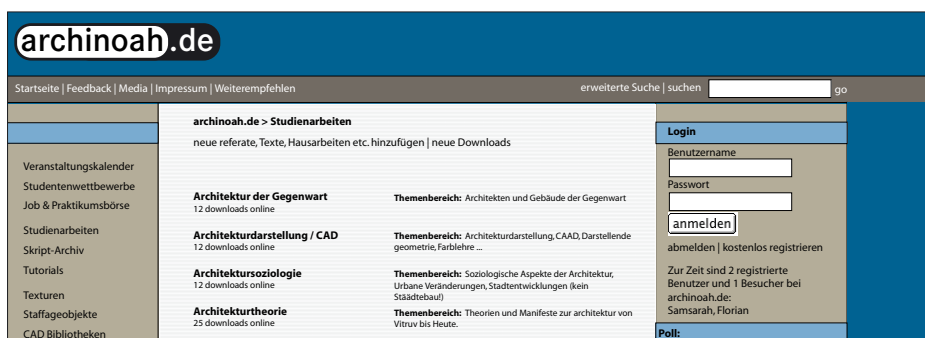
archinoah.de

Startseite | Feedback | Media | Impressum | Weiterempfehlen

erweiterte Suche | suchen go

Veranstaltungskalender
Studentenwettbewerbe
Job & Praktikumsbörse

Studienarbeiten
Skript-Archiv
Tutorials

Texturen
Staffageobjekte
CAD Bibliotheken

archinoah.de > Studienarbeiten

neue referate, Texte, Hausarbeiten etc. hinzufügen | neue Downloads

| | |
|---|---|
| **Architektur der Gegenwart** 12 downloads online | **Themenbereich:** Architekten und Gebäude der Gegenwart |
| **Architekturdarstellung / CAD** 12 downloads online | **Themenbereich:** Architekturdarstellung, CAAD, Darstellende geometrie, Farblehre ... |
| **Architektursoziologie** 12 downloads online | **Themenbereich:** Soziologische Aspekte der Architektur, Urbane Veränderungen, Stadtentwicklungen (kein Städtebau!) |
| **Architekturtheorie** 25 downloads online | **Themenbereich:** Theorien und Manifeste zur architektur von Vitruv bis Heute. |

Login

Benutzername

Passwort

anmelden

abmelden | kostenlos registrieren

Zur Zeit sind 2 registrierte Benutzer und 1 Besucher bei archinoah.de:
Samsarah, Florian

Poll: